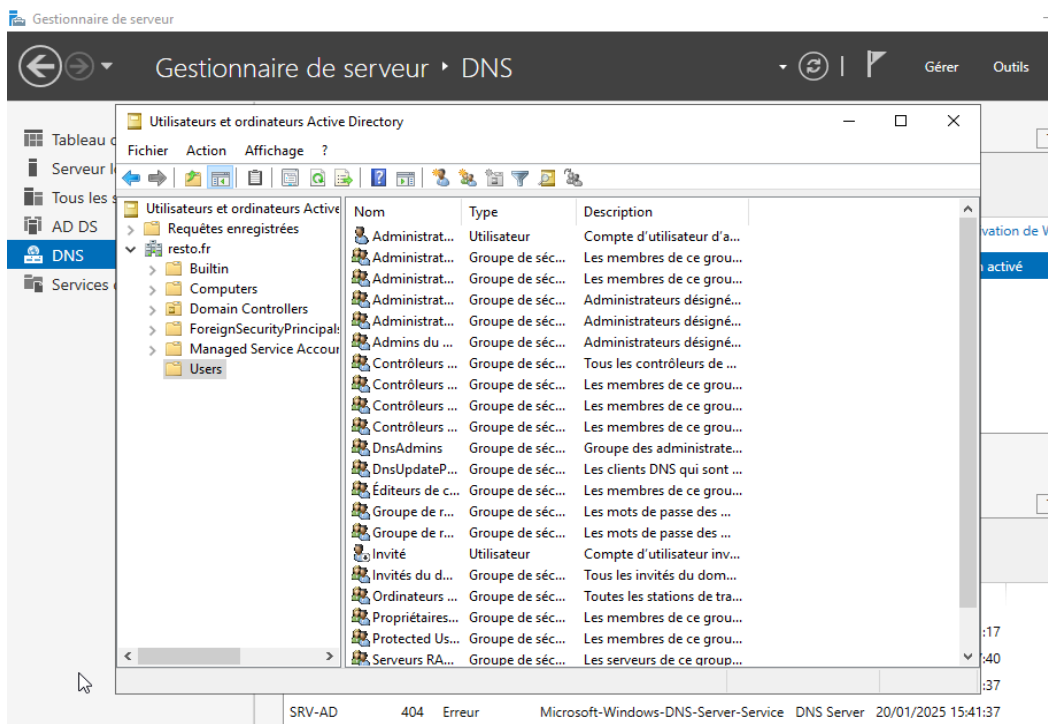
Gestionnaire de serveur

Gestionnaire de serveur ‣ DNS

Gérer Outils

Tableau d
Serveur l
Tous les s
AD DS
DNS
Services

Utilisateurs et ordinateurs Active Directory

Fichier Action Affichage ?

Utilisateurs et ordinateurs Active
Requêtes enregistrées
resto.fr
Builtin
Computers
Domain Controllers
ForeignSecurityPrincipals
Managed Service Accour
Users

| Nom | Type | Description |
|---|---|---|
| Administrat... | Utilisateur | Compte d'utilisateur d'a... |
| Administrat... | Groupe de séc... | Les membres de ce grou... |
| Administrat... | Groupe de séc... | Les membres de ce grou... |
| Administrat... | Groupe de séc... | Administrateurs désigné... |
| Administrat... | Groupe de séc... | Administrateurs désigné... |
| Admins du ... | Groupe de séc... | Administrateurs désigné... |
| Contrôleurs ... | Groupe de séc... | Tous les contrôleurs de ... |
| Contrôleurs ... | Groupe de séc... | Les membres de ce grou... |
| Contrôleurs ... | Groupe de séc... | Les membres de ce grou... |
| Contrôleurs ... | Groupe de séc... | Les membres de ce grou... |
| DnsAdmins | Groupe de séc... | Groupe des administrate... |
| DnsUpdateP... | Groupe de séc... | Les clients DNS qui sont ... |
| Éditeurs de c... | Groupe de séc... | Les membres de ce grou... |
| Groupe de r... | Groupe de séc... | Les mots de passe des ... |
| Groupe de r... | Groupe de séc... | Les mots de passe des ... |
| Invité | Utilisateur | Compte d'utilisateur inv... |
| Invités du d... | Groupe de séc... | Tous les invités du dom... |
| Ordinateurs ... | Groupe de séc... | Toutes les stations de tra... |
| Propriétaires... | Groupe de séc... | Les membres de ce grou... |
| Protected Us... | Groupe de séc... | Les membres de ce grou... |
| Serveurs RA... | Groupe de séc... | Les serveurs de ce group... |

vation de W
activé
:17
:40
:37

SRV-AD 404 Erreur Microsoft-Windows-DNS-Server-Service DNS Server 20/01/2025 15:41:37